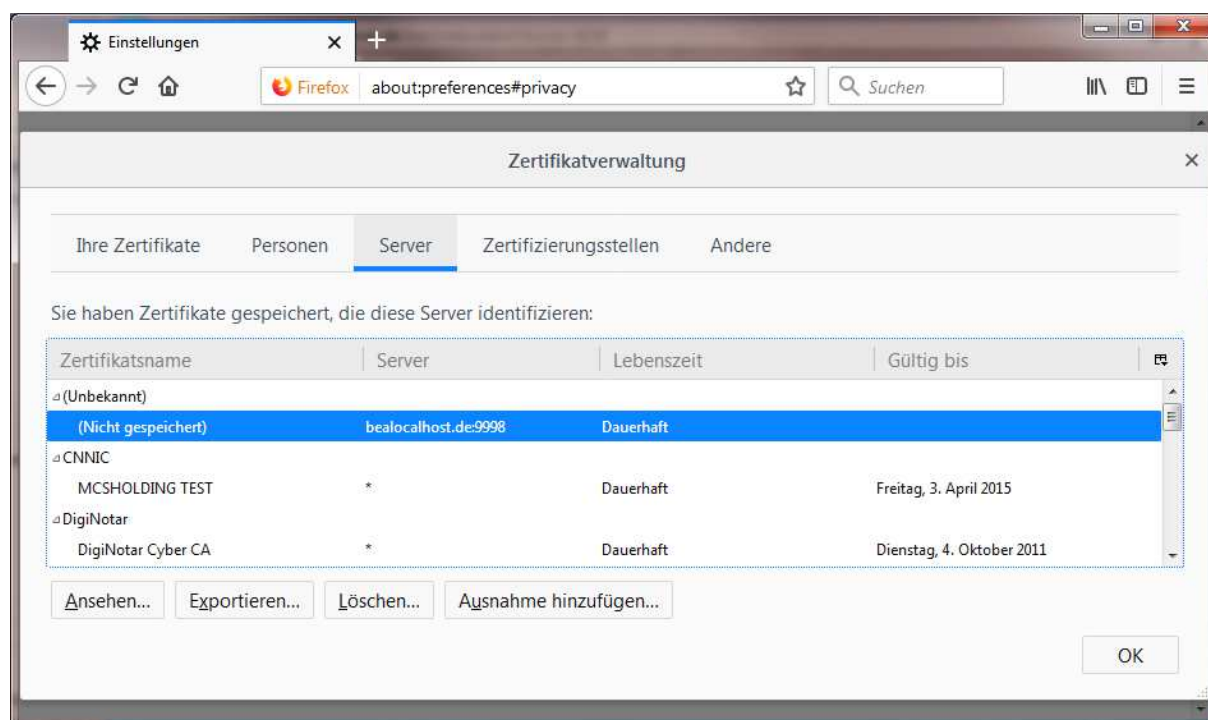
Einstellungen

Firefox about:preferences#privacy

Suchen

Zertifikatverwaltung

Ihre Zertifikate Personen Server Zertifizierungsstellen Andere

Sie haben Zertifikate gespeichert, die diese Server identifizieren:

| Zertifikatsname | Server | Lebenszeit | Gültig bis |
|---|---|---|---|
| (Unbekannt) | | | |
| (Nicht gespeichert) | bealocalhost.de:9998 | Dauerhaft | |
| CNNIC | | | |
| MCSHOLDING TEST | * | Dauerhaft | Freitag, 3. April 2015 |
| DigiNotar | | | |
| DigiNotar Cyber CA | * | Dauerhaft | Dienstag, 4. Oktober 2011 |

Ansehen... Exportieren... Löschen... Ausnahme hinzufügen...

OK